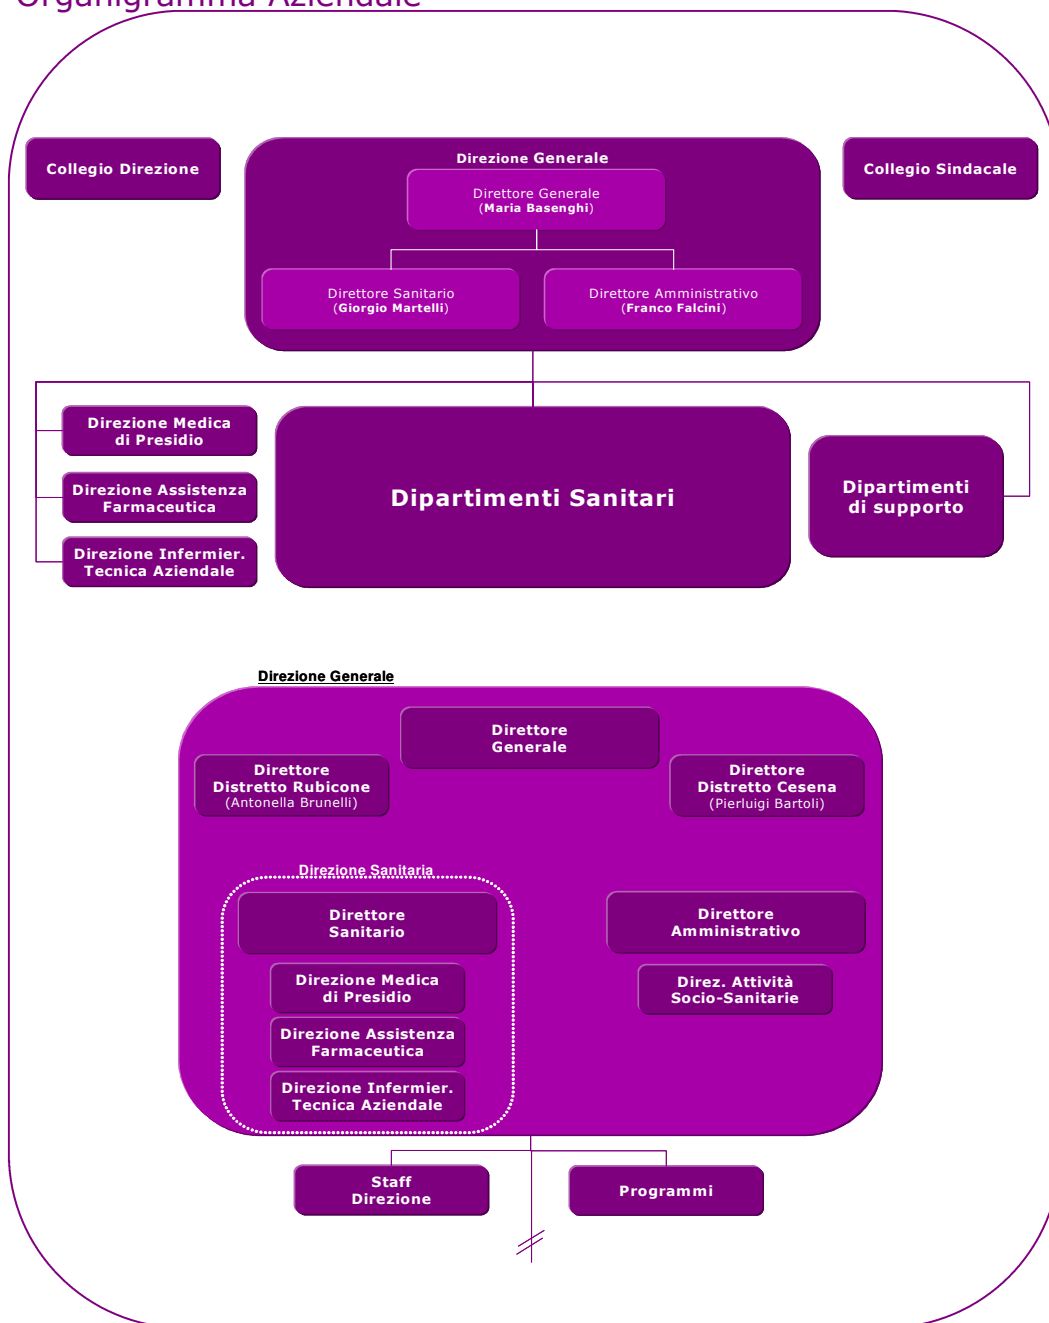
Organigramma Aziendale

Collegio Direzione

Direzione Generale

Direttore Generale
(Maria Basenghi)

Direttore Sanitario
(Giorgio Martelli)

Direttore Amministrativo
(Franco Falcini)

Collegio Sindacale

Direzione Medica di Presidio

Direzione Assistenza Farmaceutica

Direzione Infermier. Tecnica Aziendale

Dipartimenti Sanitari

Dipartimenti di supporto

Direzione Generale

Direttore Generale

Direttore Distretto Rubicone
(Antonella Brunelli)

Direttore Distretto Cesena
(Pierluigi Bartoli)

Direzione Sanitaria

Direttore Sanitario

Direzione Medica di Presidio

Direzione Assistenza Farmaceutica

Direzione Infermier. Tecnica Aziendale

Direttore Amministrativo

Direz. Attività Socio-Sanitarie

Staff Direzione

Programmi